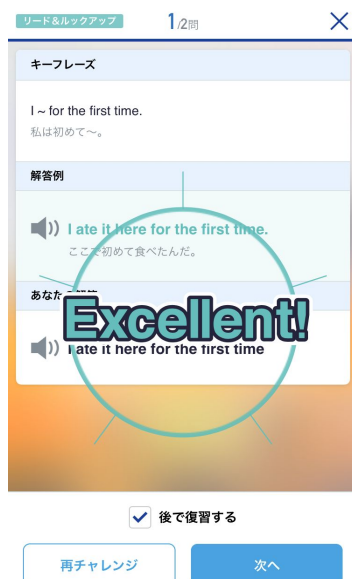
リード＆ルックアップ

1/2問

×

キーフレーズ

I ~ for the first time.
私は初めて〜。

解答例

I ate it here for the first time.
ここで初めて食べたんだ。

あなた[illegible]

I ate it here for the first time

Excellent!

後で復習する

再チャレンジ

次へ